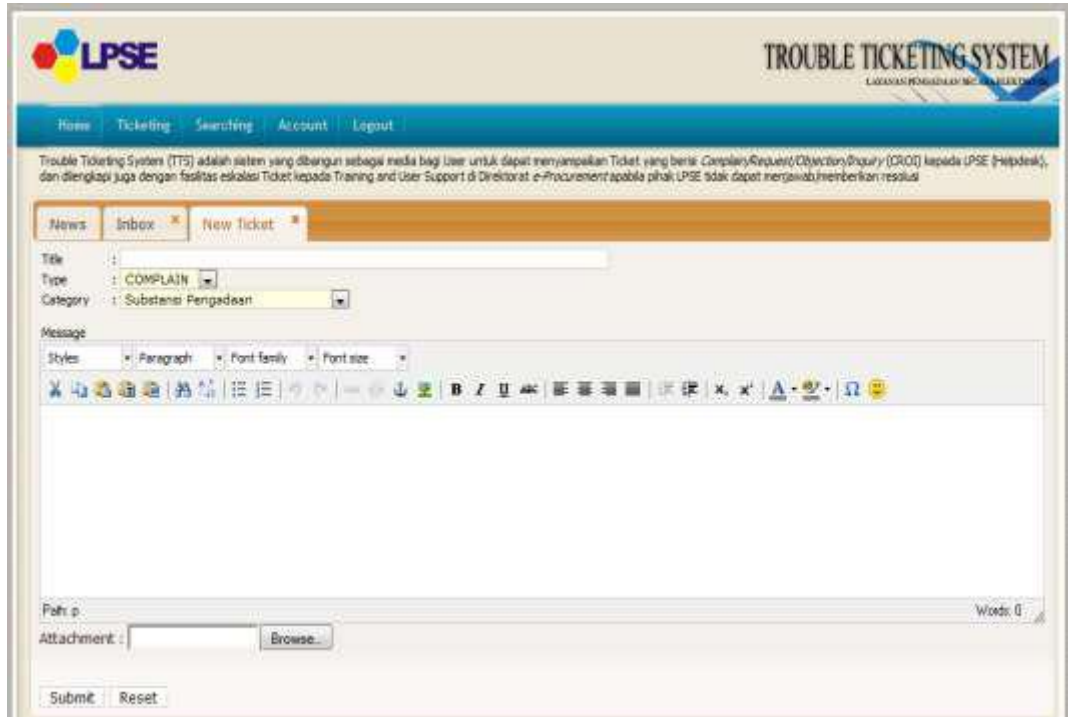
LPSE

TROUBLE TICKETING SYSTEM

LAYANAN PENGADAAN SECARA ELEKTRONIK

Home Ticketing Searching Account Logout

Trouble Ticketing System (TTS) adalah sistem yang dibangun sebagai media bagi User untuk dapat menyampaikan Ticket yang berisi *Complain/Request/Objection/Inquiry* (CROI) kepada LPSE (Helpdesk), dan dilengkapi juga dengan fasilitas eskalasi Ticket kepada Training and User Support di Direktorat *e-Procurement* apabila pihak LPSE tidak dapat menjawab/memberikan resolusi

News Inbox × New Ticket ×

Title :

Type : COMPLAIN

Category : Substansi Pengadaan

Message

Styles Paragraph Font family Font size

B I U ABC $x_2$ $x^2$ A Ω

Path: p Words: 0

Attachment : Browse...

Submit Reset